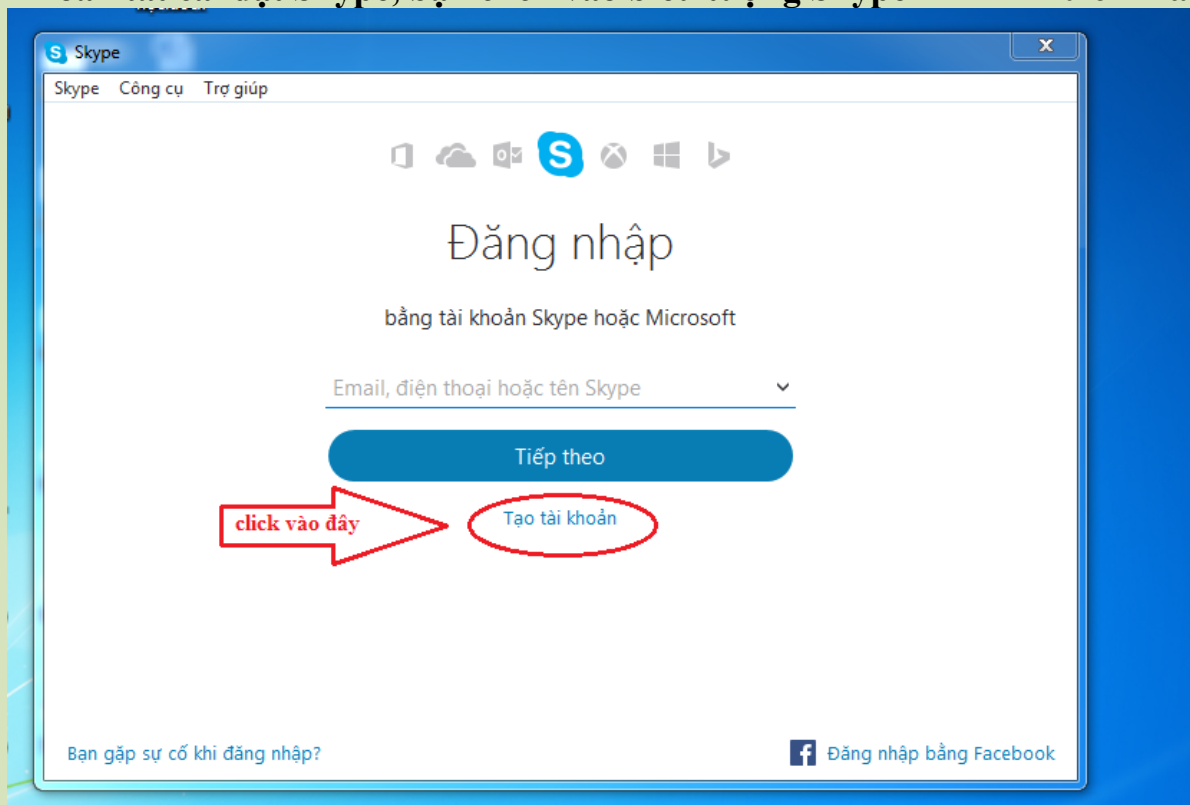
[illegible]

Skype

Skype Công cụ Trợ giúp

Đăng nhập

bằng tài khoản Skype hoặc Microsoft

Email, điện thoại hoặc tên Skype

Tiếp theo

click vào đây

Tạo tài khoản

Bạn gặp sự cố khi đăng nhập?

Đăng nhập bằng Facebook